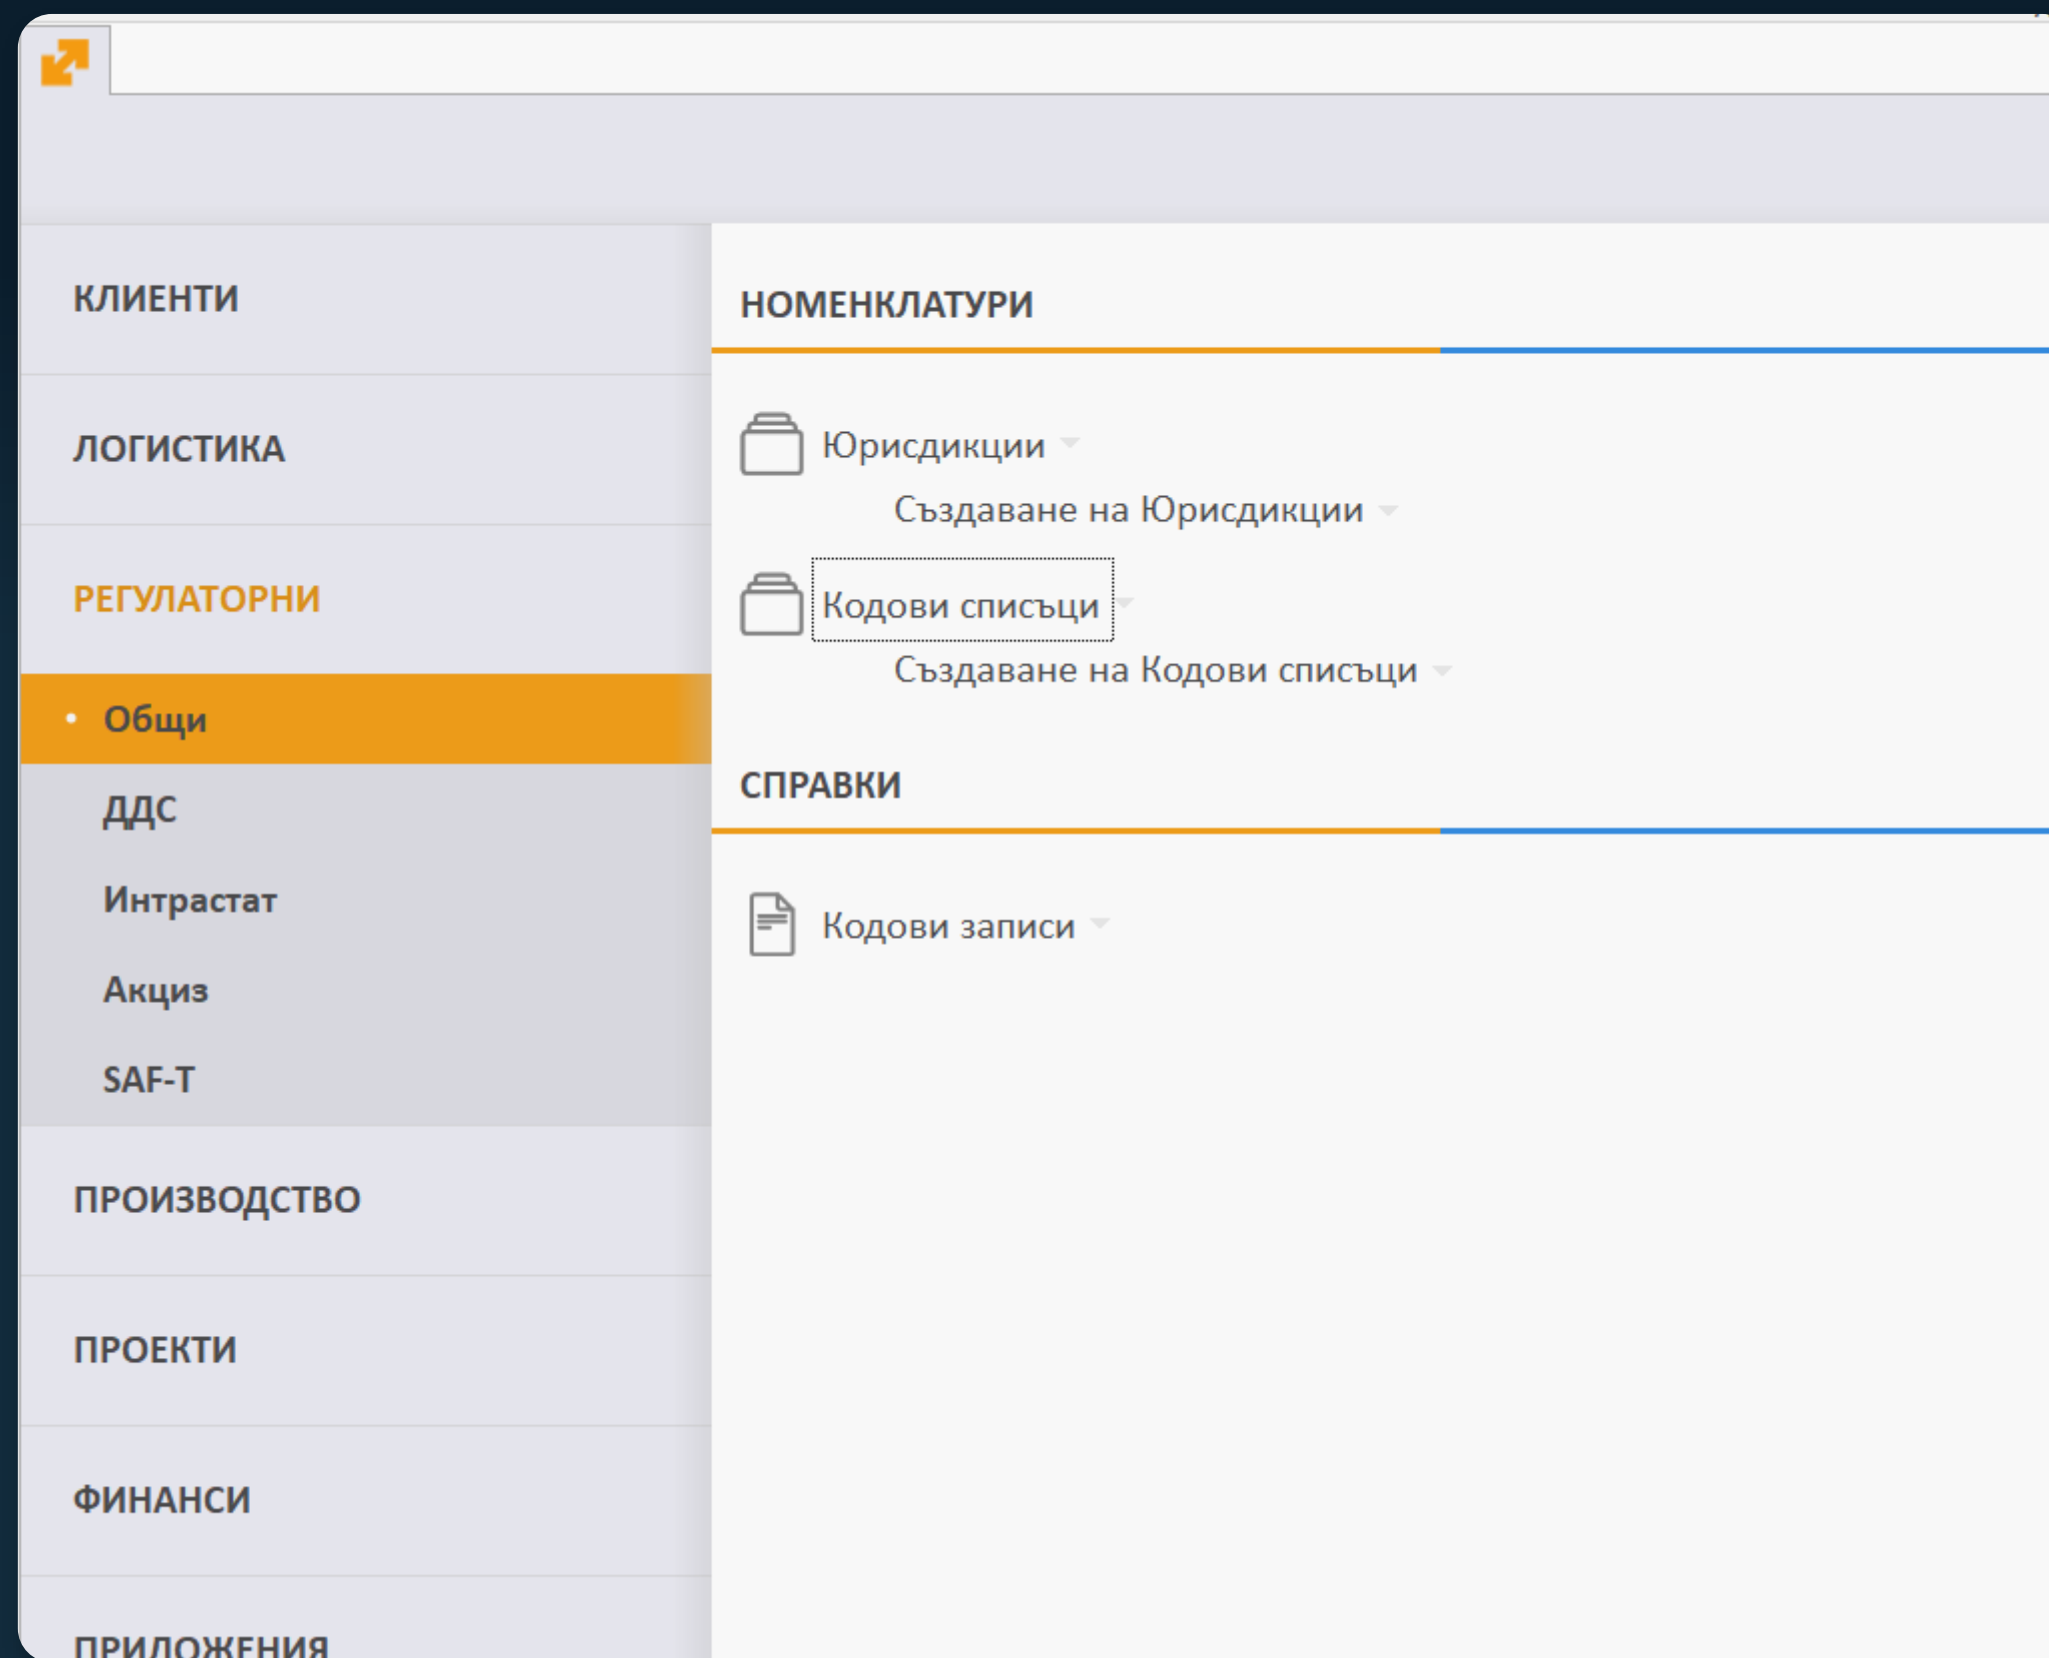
КЛИЕНТИ

ЛОГИСТИКА

РЕГУЛАТОРНИ

Общи

ДДС

Интрастат

Акциз

SAF-T

ПРОИЗВОДСТВО

ПРОЕКТИ

ФИНАНСИ

ПРИЛОЖЕНИЯ

НОМЕНКЛАТУРИ

Юрисдикции

Създаване на Юрисдикции

Кодови списъци

Създаване на Кодови списъци

СПРАВКИ

Кодови записи